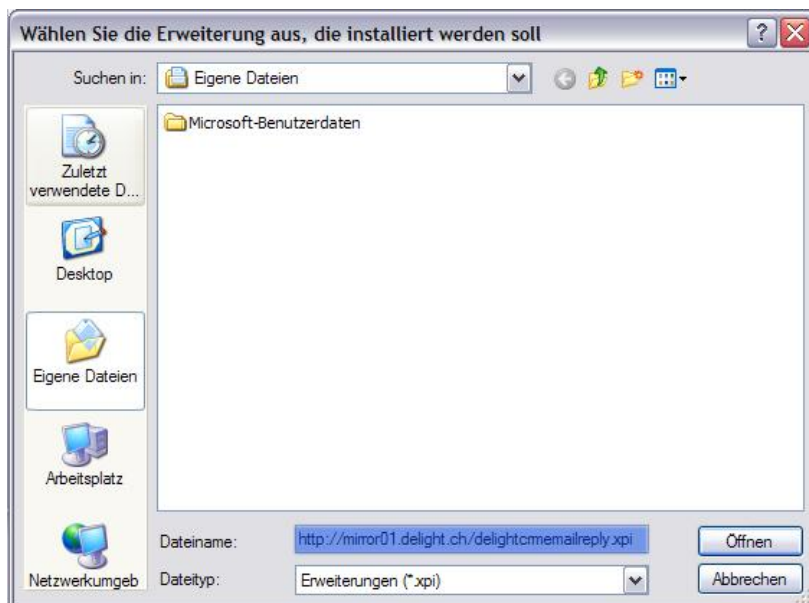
Wählen Sie die Erweiterung aus, die installiert werden soll

?

Suchen in: Eigene Dateien

Microsoft-Benutzerdaten

Zuletzt verwendete D...

Desktop

Eigene Dateien

Arbeitsplatz

Netzwerkumgeb

Dateiname: http://mirror01.delight.ch/delightcrmemailreply.xpi

Dateityp: Erweiterungen (*.xpi)

Öffnen

Abbrechen